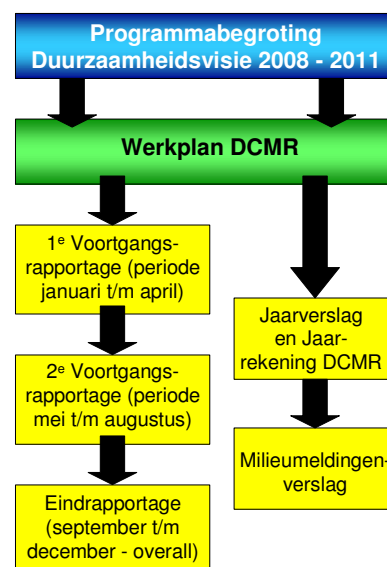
Programmabegroting Duurzaamheidsvisie 2008 - 2011

Werkplan DCMR

1$^e$ Voortgangsrapportage (periode januari t/m april)

2$^e$ Voortgangsrapportage (periode mei t/m augustus)

Eindrapportage (september t/m december - overall)

Jaarverslag en Jaarrekening DCMR

Milieumeldingenverslag